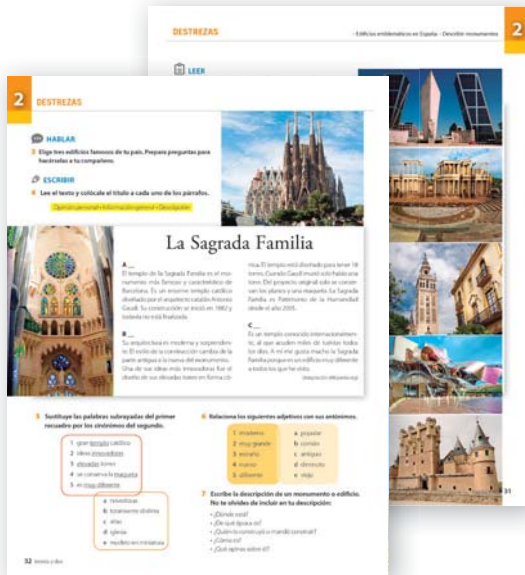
DESTREZAS

· Edificios emblemáticos en España · Describir monumentos

2

LEER

2 DESTREZAS

HABLAR

3 Elige tres edificios famosos de tu país. Prepara preguntas para hacérselas a tu compañero.

ESCRIBIR

4 Lee el texto y colócale el título a cada uno de los párrafos.

Opinión personal • Información general • Descripción

La Sagrada Familia

A ___
El templo de la Sagrada Familia es el monumento más famoso y característico de Barcelona. Es un enorme templo católico diseñado por el arquitecto catalán Antonio Gaudí. Su construcción se inició en 1882 y todavía no está finalizada.

B ___
Su arquitectura es moderna y sorprendente. El estilo de la construcción cambia de la parte antigua a la nueva del monumento. Una de sus ideas más innovadoras fue el diseño de sus elevadas torres en forma cónica. El templo está diseñado para tener 18 torres. Cuando Gaudí murió sólo había una torre. Del proyecto original sólo se conservan los planos y una maqueta. La Sagrada Familia es Patrimonio de la Humanidad desde el año 2005.

C ___
Es un templo conocido internacionalmente, al que acuden miles de turistas todos los días. A mí me gusta mucho la Sagrada Familia porque es un edificio muy diferente a todos los que he visto.

(Adaptación Wikipedia.org)

5 Sustituye las palabras subrayadas del primer recuadro por los sinónimos del segundo.

1 gran templo católico
2 ideas innovadoras
3 elevadas torres
4 se conserva la maqueta
5 es muy diferente

a novedosas
b totalmente distinto
c altas
d iglesia
e modelo en miniatura

6 Relaciona los siguientes adjetivos con sus antónimos.

1 moderno
2 muy grande
3 enorme
4 nuevo
5 diferente

a popular
b común
c antiguo
d diminuto
e viejo

7 Escribe la descripción de un monumento o edificio. No te olvides de incluir en tu descripción:

• ¿Dónde está?
• ¿De qué época es?
• ¿Quién lo construyó o mandó construir?
• ¿Cómo es?
• ¿Qué opinas sobre él?

32 treinta y dos

31